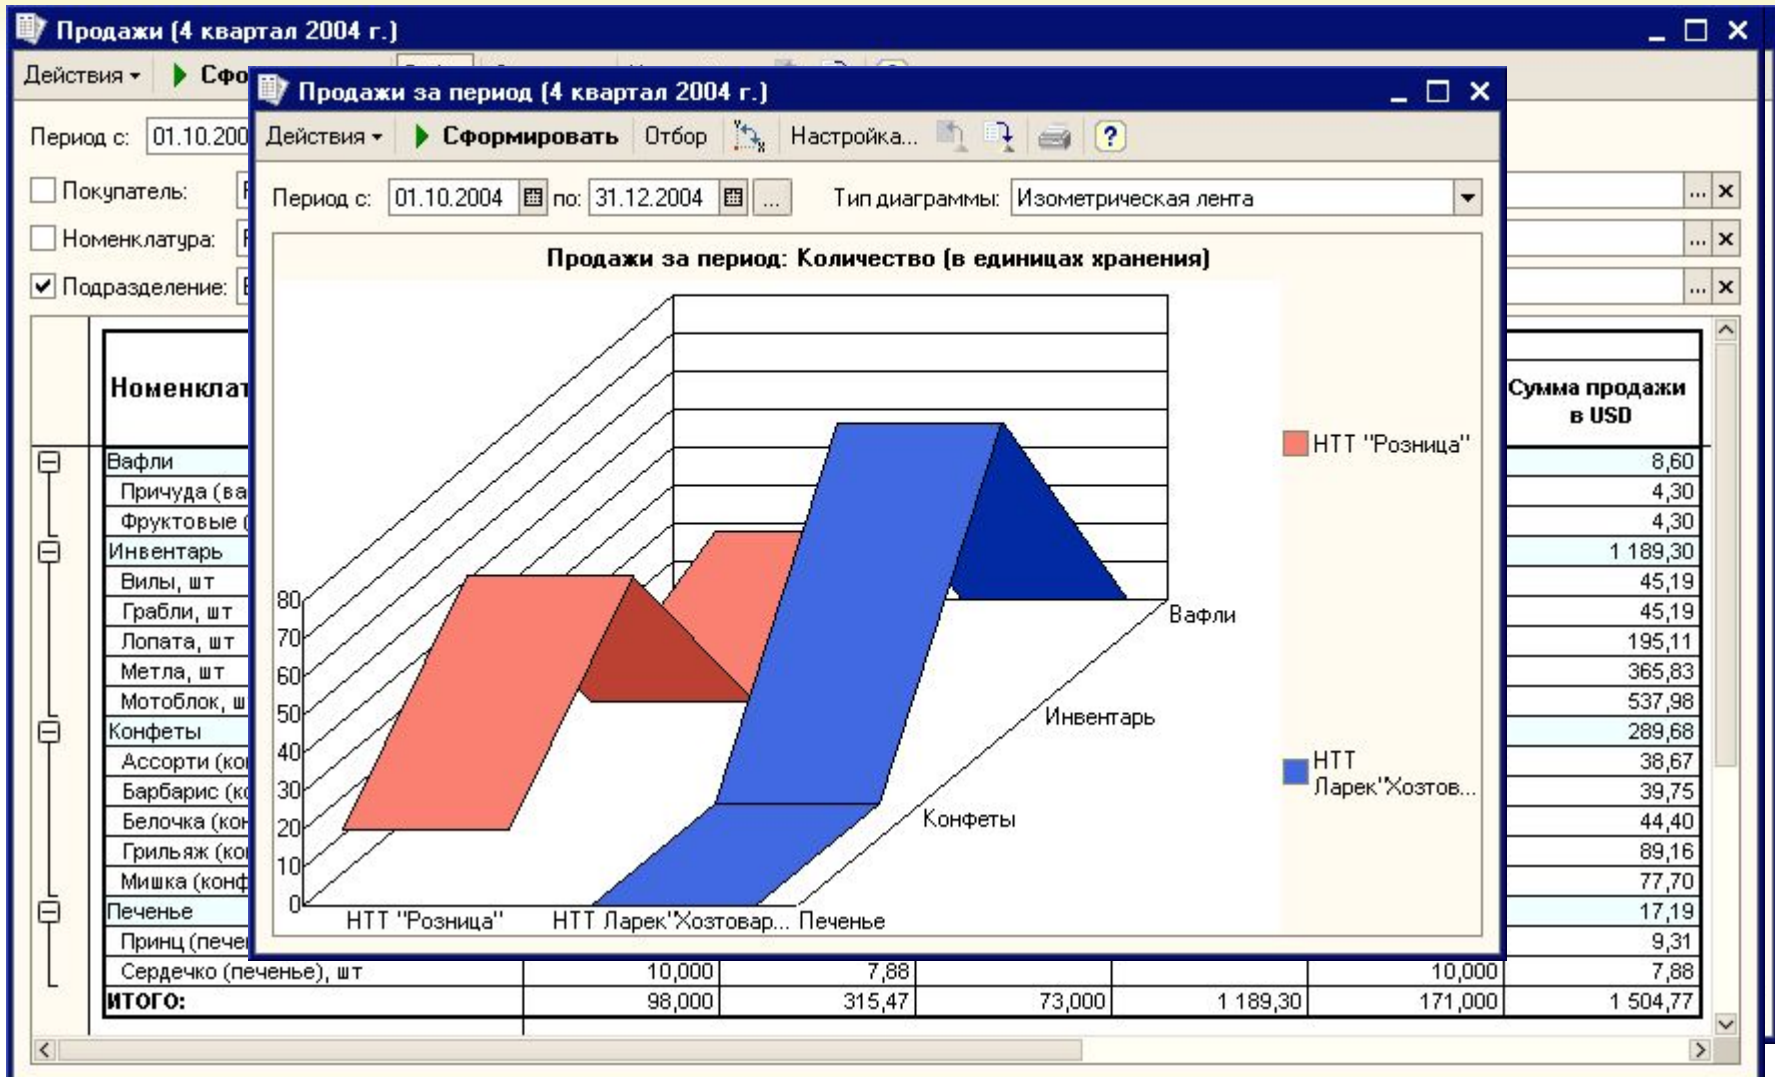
Продажи (4 квартал 2004 г.)

Действия ▾ ▶ Сфо

Период с: 01.10.200

Покупатель:

Номенклатура:

Подразделение:

Продажи за период (4 квартал 2004 г.)

Действия ▾ ▶ Сформировать Отбор Настройка... ?

Период с: 01.10.2004 по: 31.12.2004 ... Тип диаграммы: Изометрическая лента

Продажи за период: Количество (в единицах хранения)

80
70
60
50
40
30
20
10
0

НТТ "Розница" НТТ Ларек"Хозтовар... Печенье

Конфеты

Инвентарь

Вафли

НТТ "Розница"

НТТ Ларек"Хозтов...

| Номенклат | | | | | | Сумма продажи в USD |
|---|---|---|---|---|---|---|
| Вафли | | | | | | 8,60 |
| Причуда (ва | | | | | | 4,30 |
| Фруктовые ( | | | | | | 4,30 |
| Инвентарь | | | | | | 1 189,30 |
| Вилы, шт | | | | | | 45,19 |
| Грабли, шт | | | | | | 45,19 |
| Лопата, шт | | | | | | 195,11 |
| Метла, шт | | | | | | 365,83 |
| Мотоблок, ш | | | | | | 537,98 |
| Конфеты | | | | | | 289,68 |
| Ассорти (ко | | | | | | 38,67 |
| Барбарис (ко | | | | | | 39,75 |
| Белочка (кон | | | | | | 44,40 |
| Грильяж (ко | | | | | | 89,16 |
| Мишка (конф | | | | | | 77,70 |
| Печенье | | | | | | 17,19 |
| Принц (пече | | | | | | 9,31 |
| Сердечко (печенье), шт | 10,000 | 7,88 | | | 10,000 | 7,88 |
| ИТОГО: | 98,000 | 315,47 | 73,000 | 1 189,30 | 171,000 | 1 504,77 |